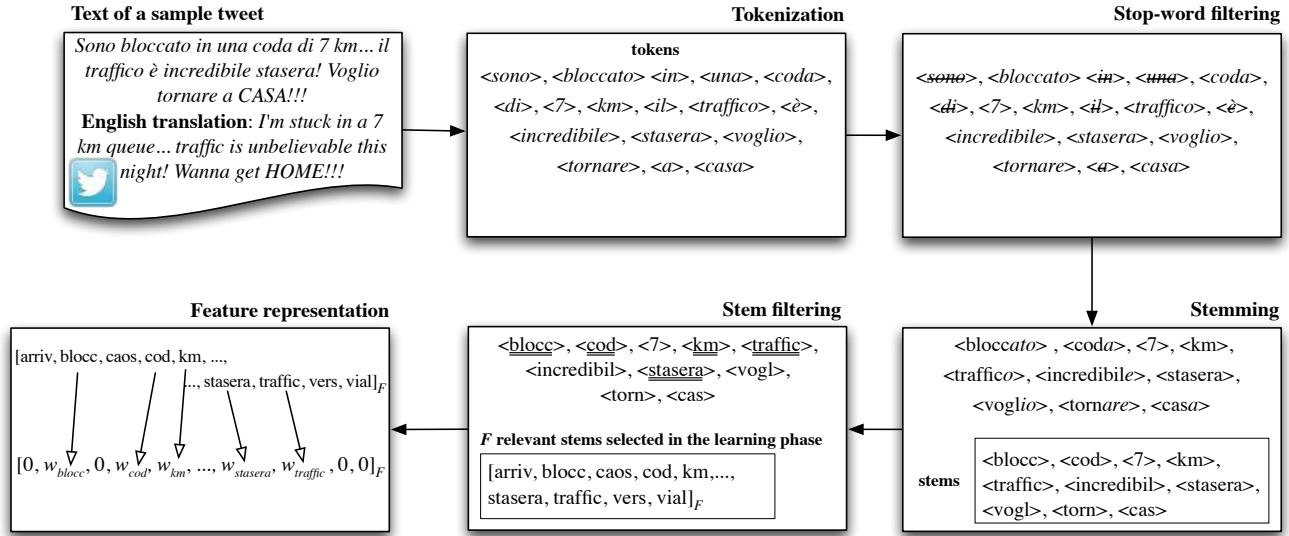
**Text of a sample tweet**

*Sono bloccato in una coda di 7 km... il traffico è incredibile stasera! Voglio tornare a CASA!!!*
**English translation**: *I'm stuck in a 7 km queue... traffic is unbelievable this night! Wanna get HOME!!!*

**Tokenization**

**tokens**
*<sono>, <bloccato> <in>, <una>, <coda>, <di>, <7>, <km>, <il>, <traffico>, <è>, <incredibile>, <stasera>, <voglio>, <tornare>, <a>, <casa>*

**Stop-word filtering**

*<sono>, <bloccato> <in>, <una>, <coda>, <di>, <7>, <km>, <il>, <traffico>, <è>, <incredibile>, <stasera>, <voglio>, <tornare>, <a>, <casa>*

**Stemming**

<bloccato> , <coda>, <7>, <km>, <traffico>, <incredibile>, <stasera>, <voglio>, <tornare>, <casa>

stems
<blocc>, <cod>, <7>, <km>, <traffic>, <incredibil>, <stasera>, <vogl>, <torn>, <cas>

**Stem filtering**

<blocc>, <cod>, <7>, <km>, <traffic>, <incredibil>, <stasera>, <vogl>, <torn>, <cas>

***F* relevant stems selected in the learning phase**

$[\text{arriv, blocc, caos, cod, km,..., stasera, traffic, vers, vial}]_F$

**Feature representation**

$[\text{arriv, blocc, caos, cod, km, ..., ..., stasera, traffic, vers, vial}]_F$

$[0, w_{blocc}, 0, w_{cod}, w_{km}, ..., w_{stasera}, w_{traffic}, 0, 0]_F$